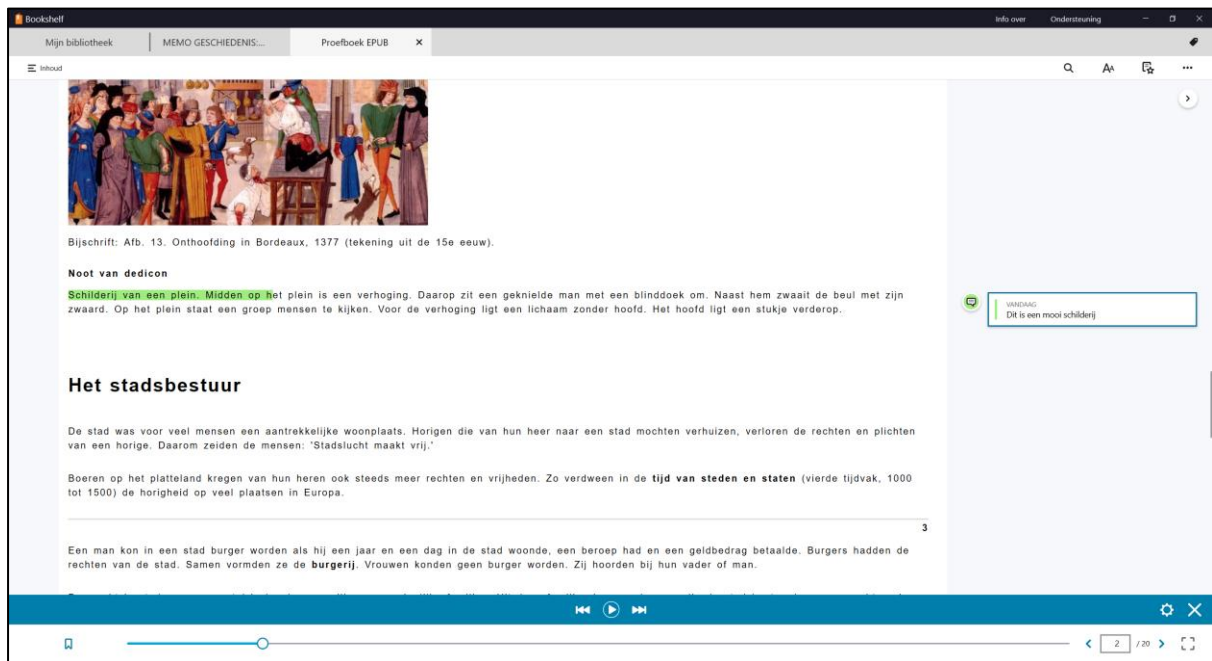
Bookshelf

Info over Ondersteuning

Mijn bibliotheek | MEMO GESCHIEDENIS:... | Proefboek EPUB ×

Inhoud

Bijschrift: Afb. 13. Onthoofding in Bordeaux, 1377 (tekening uit de 15e eeuw).

Noot van dedicon

Schilderij van een plein. Midden op het plein is een verhoging. Daarop zit een geknielde man met een blinddoek om. Naast hem zwaait de beul met zijn zwaard. Op het plein staat een groep mensen te kijken. Voor de verhoging ligt een lichaam zonder hoofd. Het hoofd ligt een stukje verderop.

VANDAAG
Dit is een mooi schilderij

Het stadsbestuur

De stad was voor veel mensen een aantrekkelijke woonplaats. Horigen die van hun heer naar een stad mochten verhuizen, verloren de rechten en plichten van een horige. Daarom zeiden de mensen: 'Stadslucht maakt vrij.'

Boeren op het platteland kregen van hun heren ook steeds meer rechten en vrijheden. Zo verdween in de **tijd van steden en staten** (vierde tijdvak, 1000 tot 1500) de horigheid op veel plaatsen in Europa.

3

Een man kon in een stad burger worden als hij een jaar en een dag in de stad woonde, een beroep had en een geldbedrag betaalde. Burgers hadden de rechten van de stad. Samen vormden ze de **burgerij**. Vrouwen konden geen burger worden. Zij hoorden bij hun vader of man.

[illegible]

2 / 20